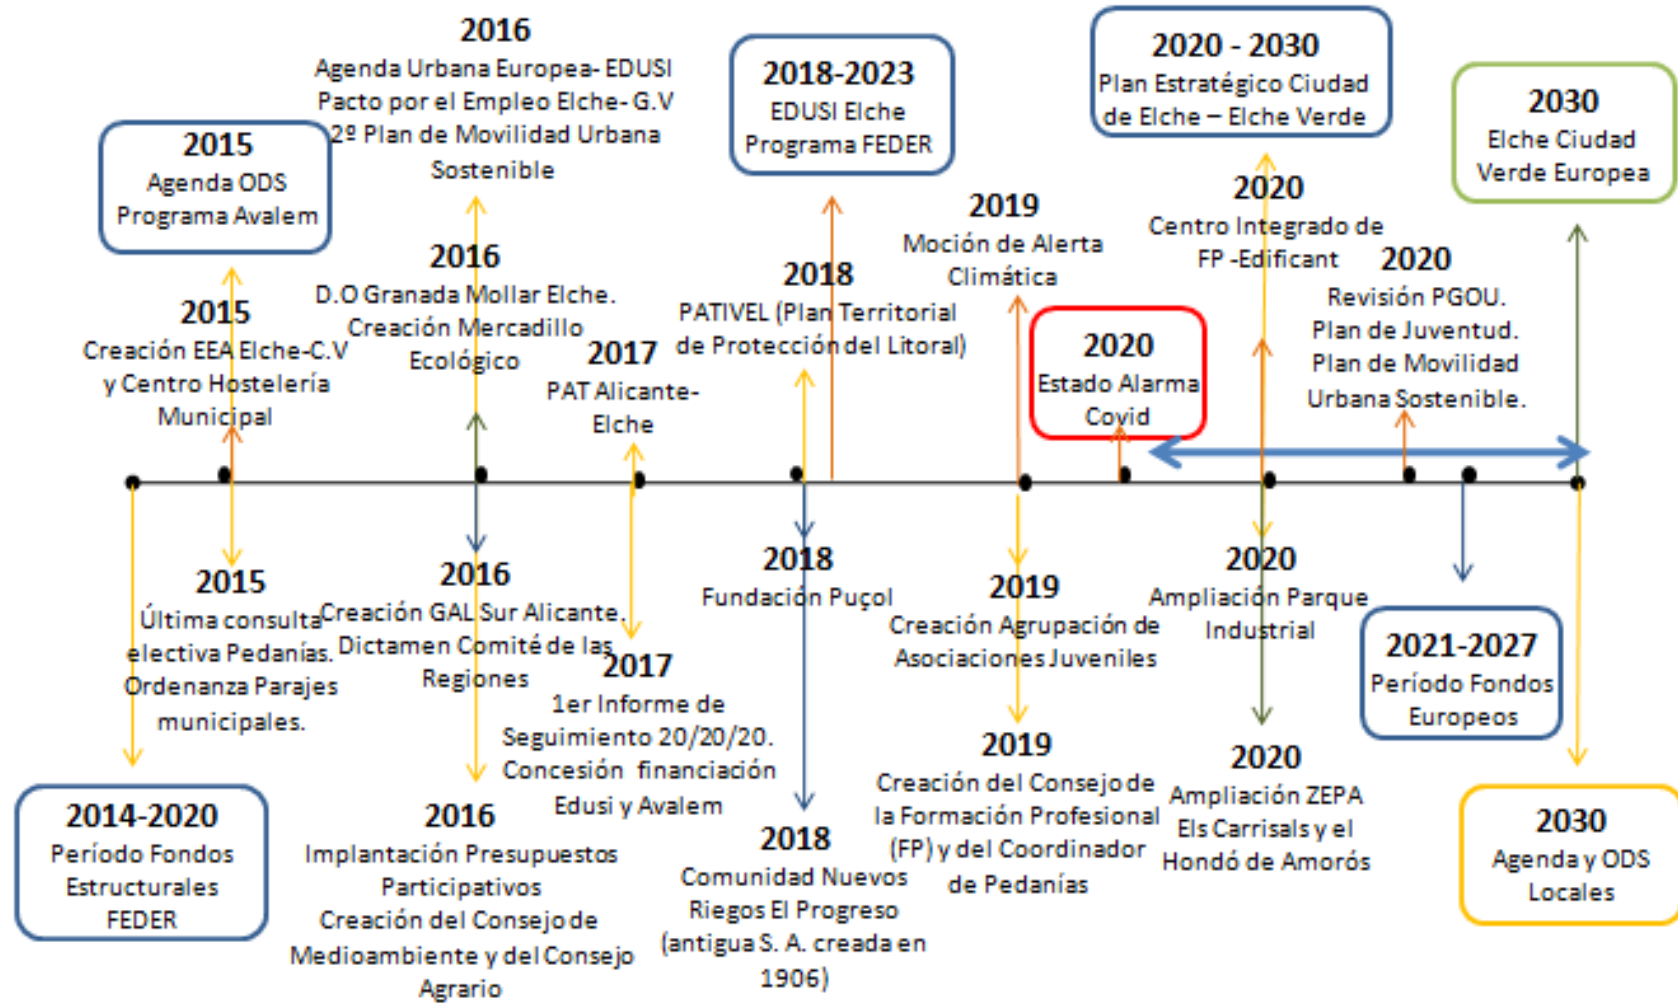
2016
Agenda Urbana Europea- EDUSI
Pacto por el Empleo Elche- G.V
2º Plan de Movilidad Urbana Sostenible

2018-2023
EDUSI Elche
Programa FEDER

2020 - 2030
Plan Estratégico Ciudad de Elche – Elche Verde

2030
Elche Ciudad Verde Europea

2015
Agenda ODS
Programa Avalem

2016
D.O Granada Mollar Elche.
Creación Mercadillo Ecológico

2019
Moción de Alerta Climática

2020
Centro Integrado de FP -Edificant

2018
PATIVEL (Plan Territorial de Protección del Litoral)

2020
Revisión PGOU.
Plan de Juventud.
Plan de Movilidad Urbana Sostenible.

2015
Creación EEA Elche-C.V y Centro Hostelería Municipal

2017
PAT Alicante-Elche

2020
Estado Alarma Covid

2015
Última consulta electiva Pedanías.
Ordenanza Parajes municipales.

2016
Creación GAL Sur Alicante.
Dictamen Comité de las Regiones

2018
Fundación Puçol

2019
Creación Agrupación de Asociaciones Juveniles

2020
Ampliación Parque Industrial

2021-2027
Período Fondos Europeos

2017
1er Informe de Seguimiento 20/20/20.
Concesión financiación Edusi y Avalem

2019
Creación del Consejo de la Formación Profesional (FP) y del Coordinador de Pedanías

2020
Ampliación ZEPA Els Carrisals y el Hondó de Amorós

2014-2020
Período Fondos Estructurales FEDER

2016
Implantación Presupuestos Participativos
Creación del Consejo de Medioambiente y del Consejo Agrario

2018
Comunidad Nuevos Riegos El Progreso (antigua S. A. creada en 1906)

2030
Agenda y ODS Locales